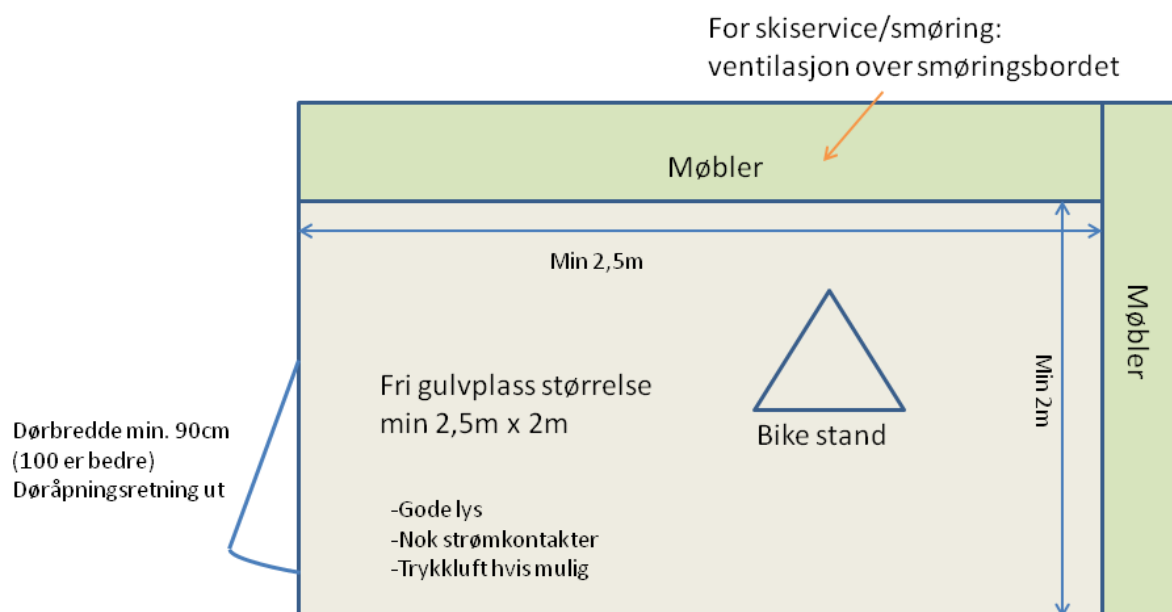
For skiservice/smøring:
ventilasjon over smøringsbordet

Møbler

Min 2,5m

Møbler

Min 2m

Fri gulvplass størrelse
min 2,5m x 2m

Bike stand

Dørbredde min. 90cm
(100 er bedre)
Døråpningsretning ut

-Gode lys
-Nok strømkontakter
-Trykkluft hvis mulig